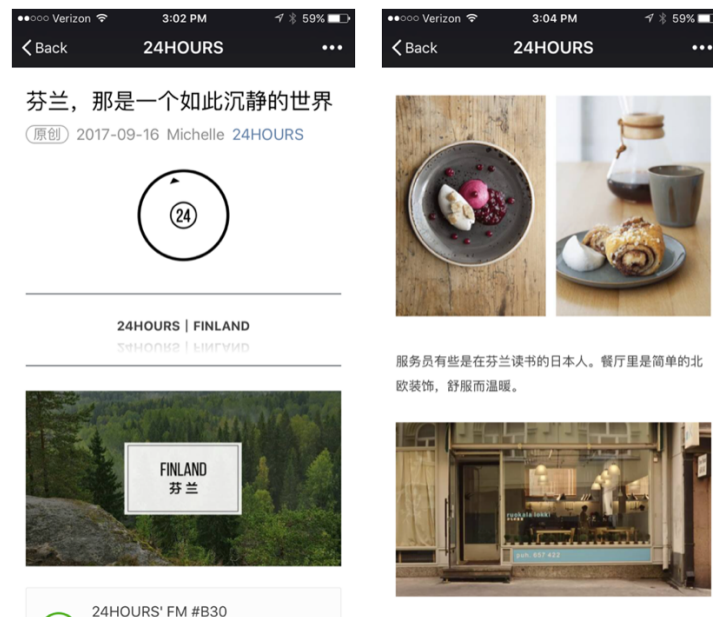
●●○○○ Verizon 3:02 PM 59%

Back 24HOURS •••

芬兰，那是一个如此沉静的世界

原创 2017-09-16 Michelle 24HOURS

24

24HOURS | FINLAND

FINLAND
芬兰

24HOURS' FM #B30

●●○○○ Verizon 3:04 PM 59%

Back 24HOURS •••

服务员有些是在芬兰读书的日本人。餐厅里是简单的北欧装饰，舒服而温暖。

ruokala tokki

puh. 857 422